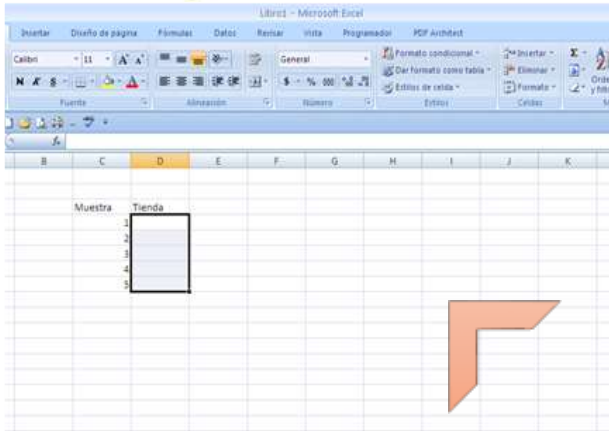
Libro1 - Microsoft Excel

Insertar Diseño de página Fórmulas Datos Revisar Vista Programador PDF Architect

Calibri 11 A A General Formato condicional Dar formato como tabla Estilos de celda Insertar Eliminar Formato Σ Orde y filt

N K S $ % 000

Fuente Alineación Número Estilos Celdas

fx

B C D E F G H I J K

Muestra Tienda

1
2
3
4
5